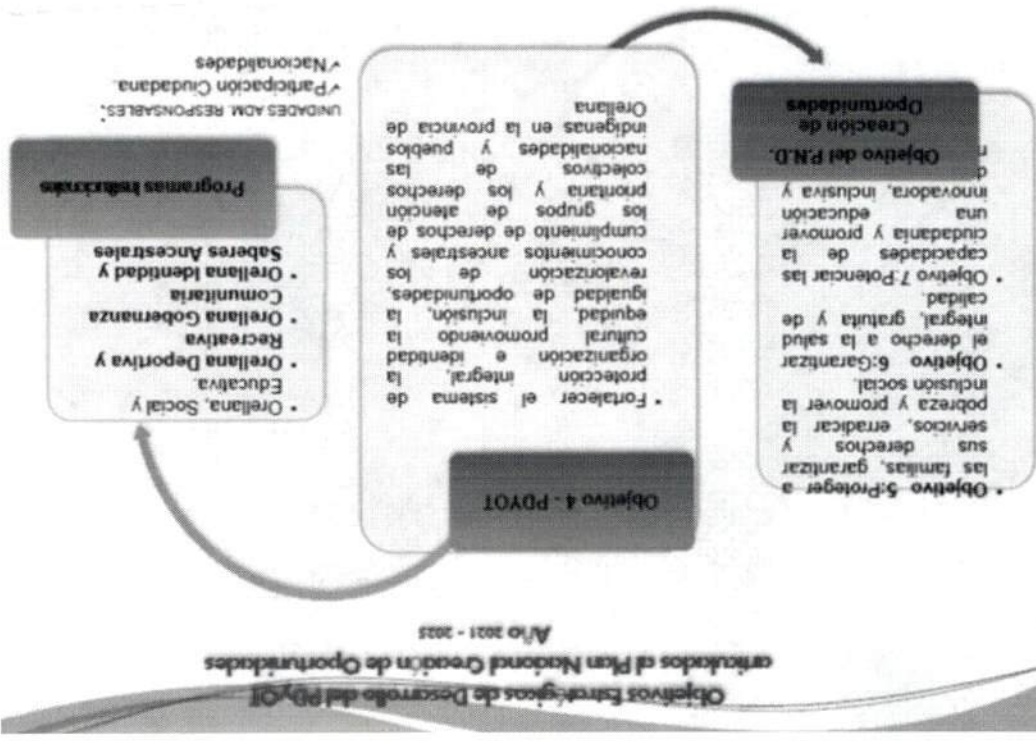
Objetivos Estratégicos de Desarrollo del PDyOT articulados al Plan Nacional Creación de Oportunidades

Año 2021 - 2025

Objetivo del P.N.D. Creación de Oportunidades

• Objetivo 5:Proteger a las familias, garantizar sus derechos y servicios, erradicar la pobreza y promover la inclusión social.
• Objetivo 6:Garantizar el derecho a la salud integral, gratuita y de calidad
• Objetivo 7:Potenciar las capacidades de la ciudadanía y promover una educación innovadora, inclusiva y d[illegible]

Objetivo 4 - PDyOT

• Fortalecer el sistema de protección integral, la organización e identidad cultural promoviendo la equidad, la inclusión, la igualdad de oportunidades, revalorización de los conocimientos ancestrales y cumplimiento de derechos de los grupos de atención prioritaria y los derechos colectivos de las nacionalidades y pueblos indígenas en la provincia de Orellana

Programas Institucionales

• Orellana, Social y Educativa.
• Orellana Deportiva y Recreativa
• Orellana Gobernanza Comunitaria
• Orellana Identidad y Saberes Ancestrales

UNIDADES ADM. RESPONSABLES:
✓Participación Ciudadana.
✓Nacionalidades